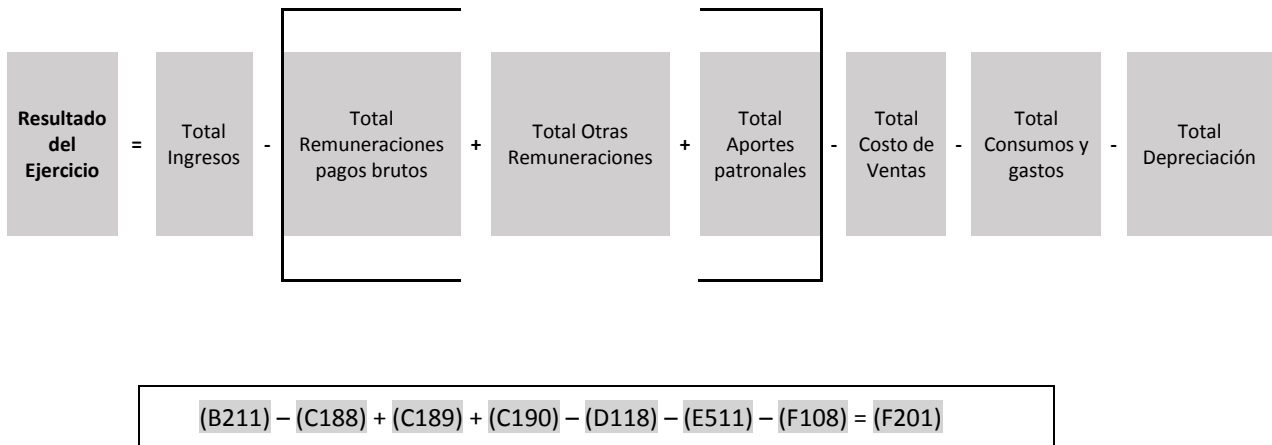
Resultado del Ejercicio = Total Ingresos - Total Remuneraciones pagos brutos + Total Otras Remuneraciones + Total Aportes patronales - Total Costo de Ventas - Total Consumos y gastos - Total Depreciación

(B211) – (C188) + (C189) + (C190) – (D118) – (E511) – (F108) = (F201)